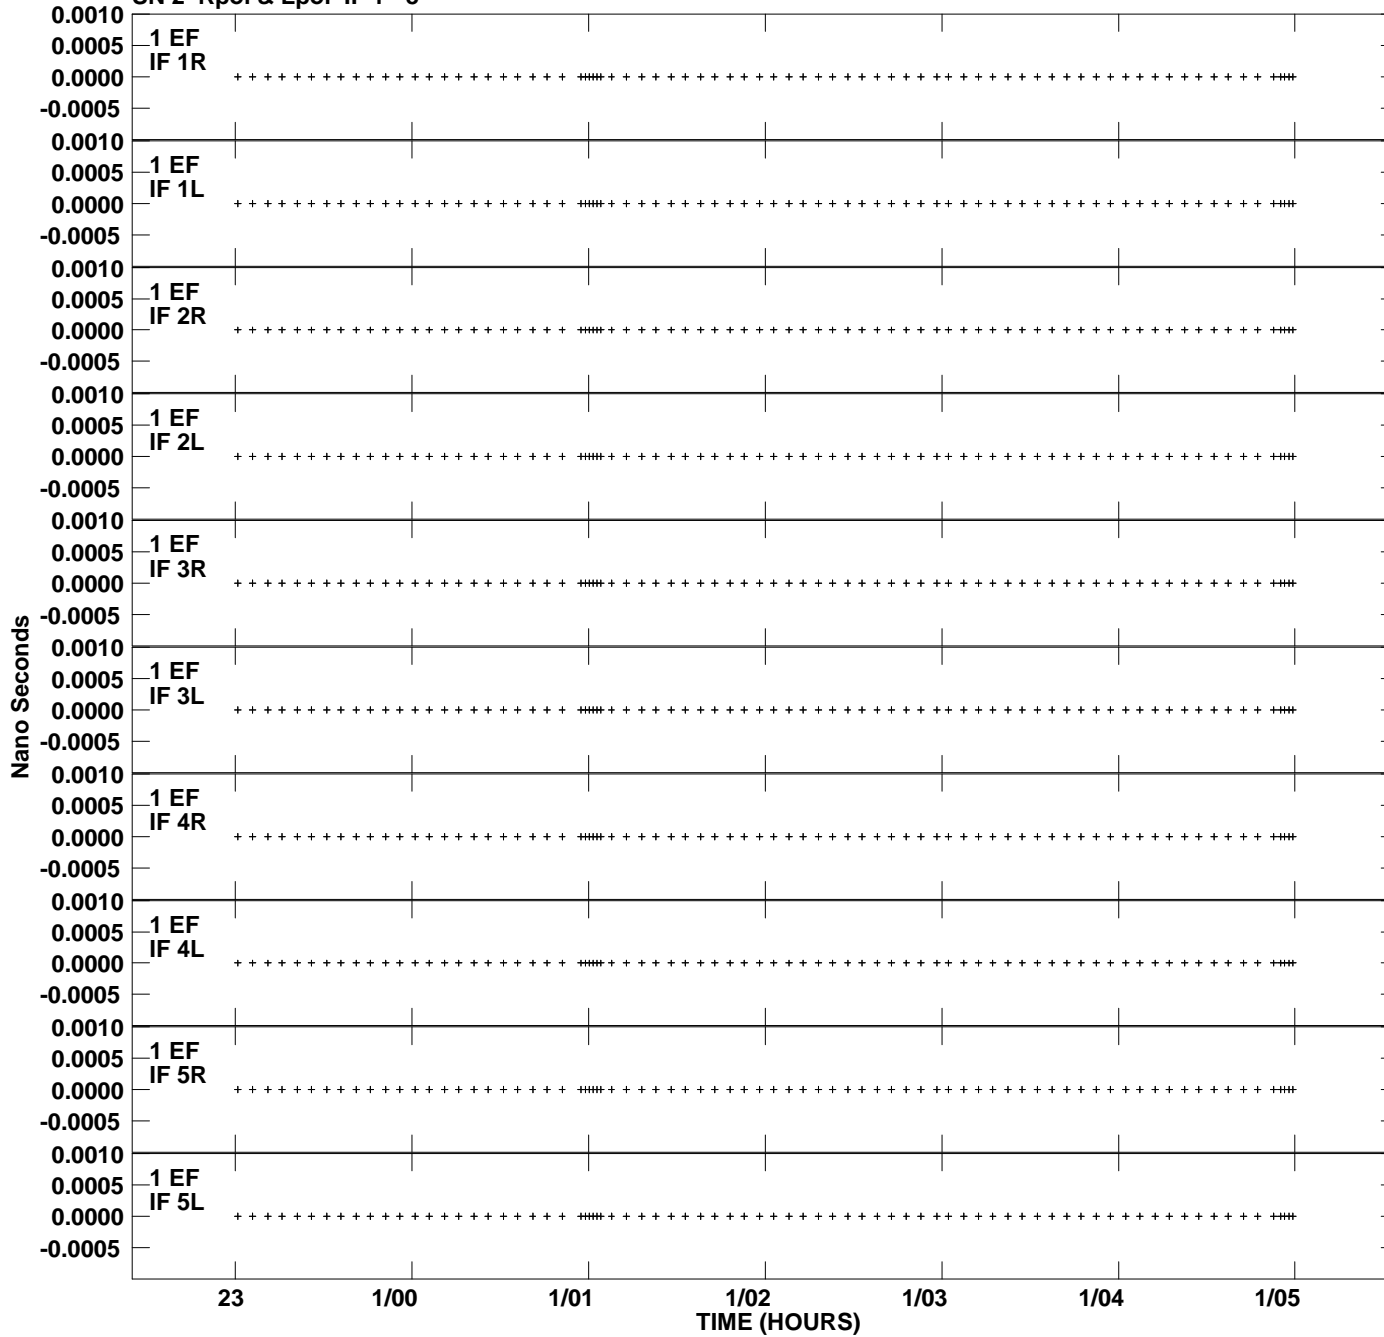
SN 2 Rpol & Lpol IF 1 - 5
0.0010
0.0005
0.0000
-0.0005
1 EF
IF 1R
0.0010
0.0005
0.0000
-0.0005
1 EF
IF 1L
0.0010
0.0005
0.0000
-0.0005
1 EF
IF 2R
0.0010
0.0005
0.0000
-0.0005
1 EF
IF 2L
0.0010
0.0005
0.0000
-0.0005
1 EF
IF 3R
0.0010
0.0005
0.0000
-0.0005
1 EF
IF 3L
0.0010
0.0005
0.0000
-0.0005
1 EF
IF 4R
0.0010
0.0005
0.0000
-0.0005
1 EF
IF 4L
0.0010
0.0005
0.0000
-0.0005
1 EF
IF 5R
0.0010
0.0005
0.0000
-0.0005
1 EF
IF 5L
Nano Seconds
23
1/00
1/01
1/02
1/03
1/04
1/05
TIME (HOURS)